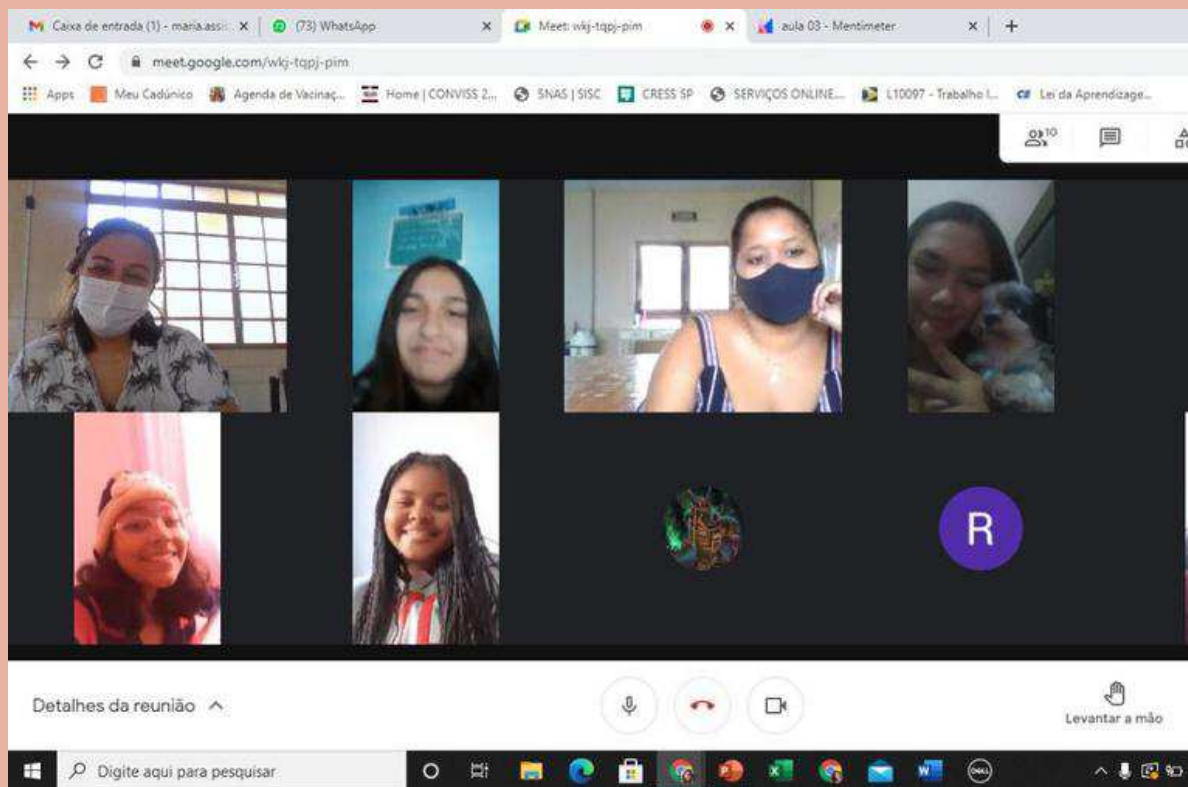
Caixa de entrada (1) - maria.assi... ×
(73) WhatsApp ×
Meet: wkj-tqpj-pim ×
aula 03 - Mentimeter ×
+

meet.google.com/wkj-tqpj-pim

Apps
Meu Cadúnico
Agenda de Vacinaç...
Home | CONVISS 2...
SNAS | SISC
CRESS SP
SERVIÇOS ONLINE...
L10097 - Trabalho I...
Lei da Aprendizage...

10

R

Detalhes da reunião

Levantar a mão

Digite aqui para pesquisar